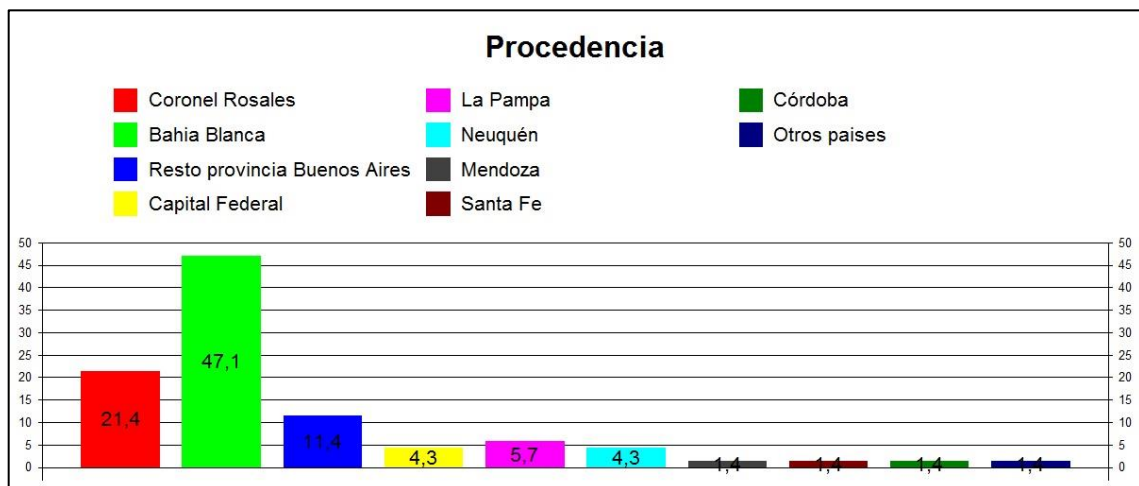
Procedencia

Coronel Rosales
Bahia Blanca
Resto provincia Buenos Aires
Capital Federal
La Pampa
Neuquén
Mendoza
Santa Fe
Córdoba
Otros paises

50
45
40
35
30
25
20
15
10
5
0

21,4
47,1
11,4
4,3
5,7
4,3
1,4
1,4
1,4
1,4

50
45
40
35
30
25
20
15
10
5
0